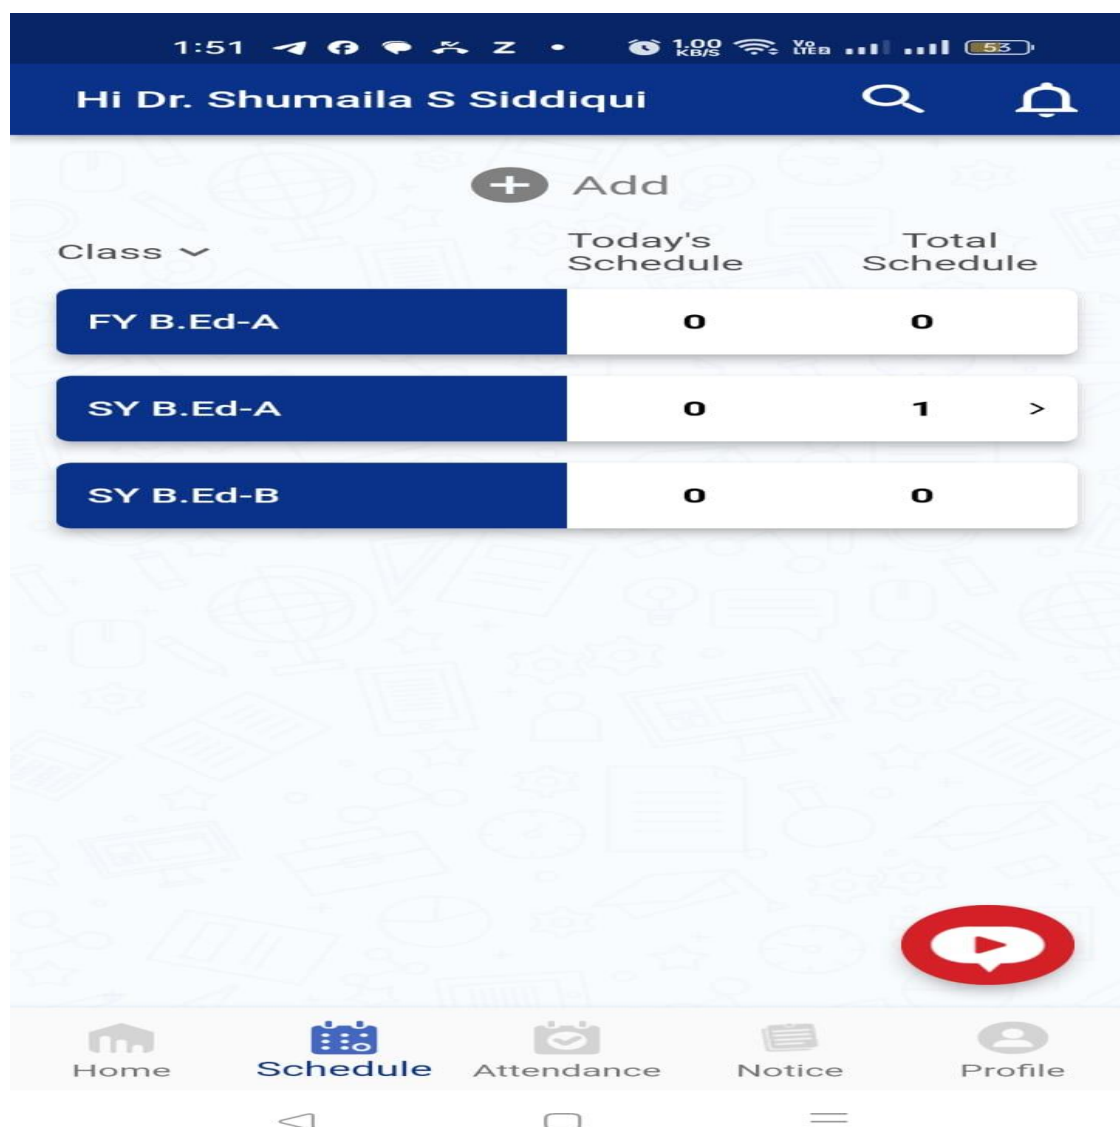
1:51 Z • 1.00 KB/S Vo LTE 53

Hi Dr. Shumaila S Siddiqui

Add

| Class | Today's Schedule | Total Schedule | |
|---|---|---|---|
| FY B.Ed-A | 0 | 0 | |
| SY B.Ed-A | 0 | 1 | > |
| SY B.Ed-B | 0 | 0 | |

Home Schedule Attendance Notice Profile